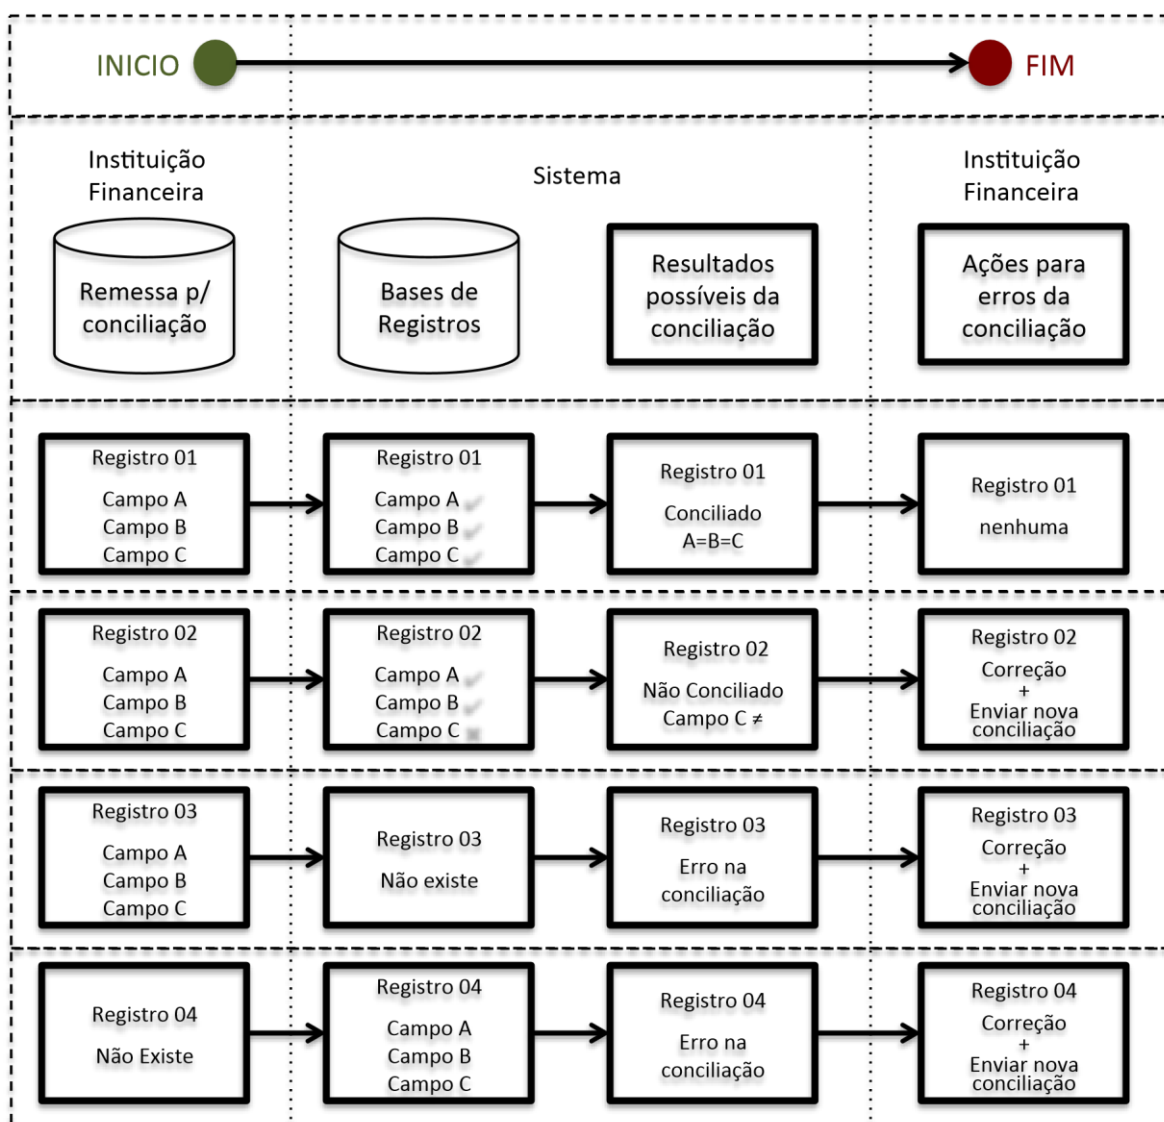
INICIO

FIM

Instituição Financeira

Sistema

Instituição Financeira

Remessa p/ conciliação

Bases de Registros

Resultados possíveis da conciliação

Ações para erros da conciliação

Registro 01
Campo A
Campo B
Campo C

Registro 01
Campo A
Campo B
Campo C

Registro 01
Conciliado
A=B=C

Registro 01
nenhuma

Registro 02
Campo A
Campo B
Campo C

Registro 02
Campo A
Campo B
Campo C

Registro 02
Não Conciliado
Campo C ≠

Registro 02
Correção
+
Enviar nova conciliação

Registro 03
Campo A
Campo B
Campo C

Registro 03
Não existe

Registro 03
Erro na conciliação

Registro 03
Correção
+
Enviar nova conciliação

Registro 04
Não Existe

Registro 04
Campo A
Campo B
Campo C

Registro 04
Erro na conciliação

Registro 04
Correção
+
Enviar nova conciliação